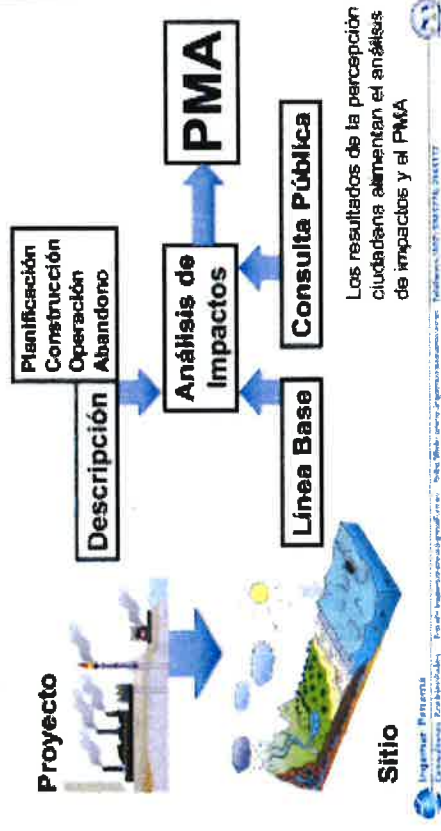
Proyecto

Sitio

Descripción

Planificación
Construcción
Operación
Abandono

Análisis de Impactos

Línea Base

Consulta Pública

PMA

Los resultados de la percepción ciudadana alimentan el análisis de impactos y el PMA

Ingemar Panamá
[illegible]